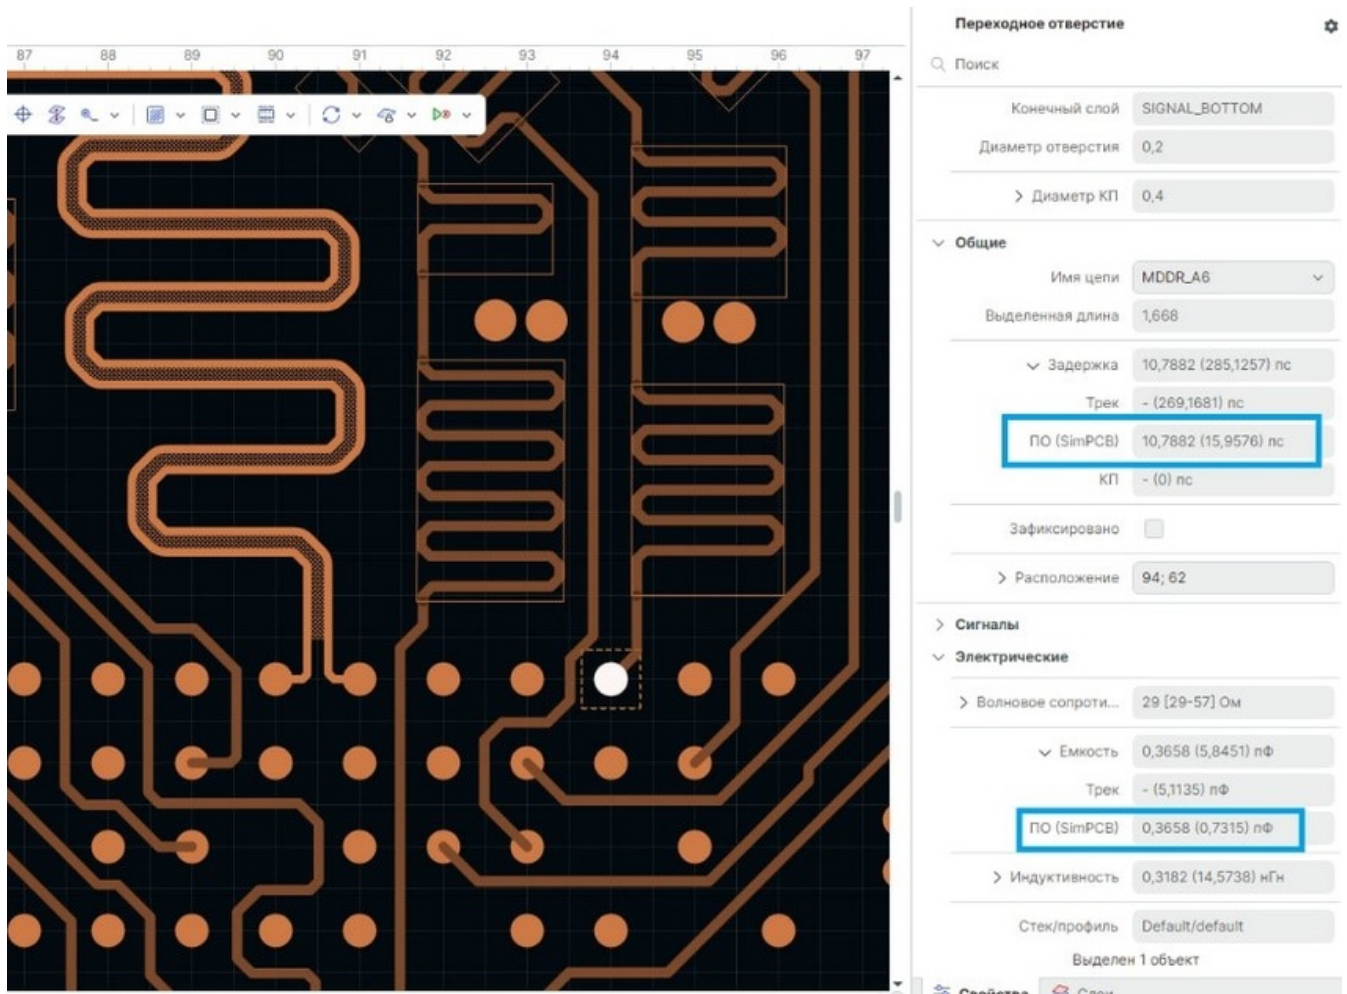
87 88 89 90 91 92 93 94 95 96 97

Переходное отверстие

Поиск

Конечный слой SIGNAL_BOTTOM
Диаметр отверстия 0,2
> Диаметр КП 0,4

Общие
Имя цепи MDDR_A6
Выделенная длина 1,668
Задержка 10,7882 (285,1257) пс
Трек - (269,1681) пс
ПО (SimPCB) 10,7882 (15,9576) пс
КП - (0) пс
Зафиксировано
> Расположение 94; 62

> Сигналы
Электрические
> Волновое сопроти... 29 [29-57] Ом
Емкость 0,3658 (5,8451) пФ
Трек - (5,1135) пФ
ПО (SimPCB) 0,3658 (0,7315) пФ
> Индуктивность 0,3182 (14,5738) нГн
Стек/профиль Default/default

Выделен 1 объект

Свойства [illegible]